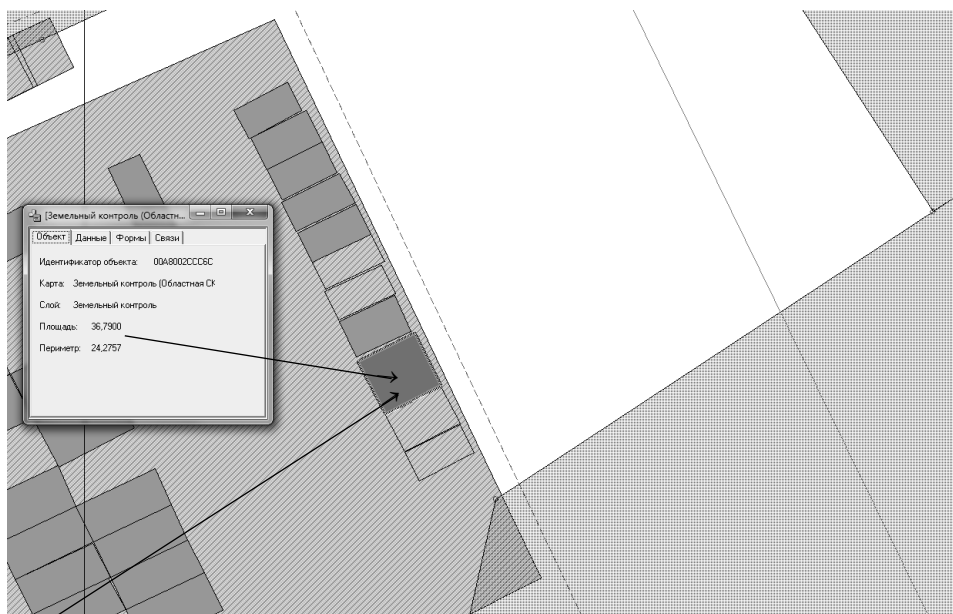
[Земельный контроль (Областн...

Объект | Данные | Формы | Связи

Идентификатор объекта: 00A8002CCC6C

Карта: Земельный контроль (Областная СК

Слой: Земельный контроль

Площадь: 36,7900

Периметр: 24,2757